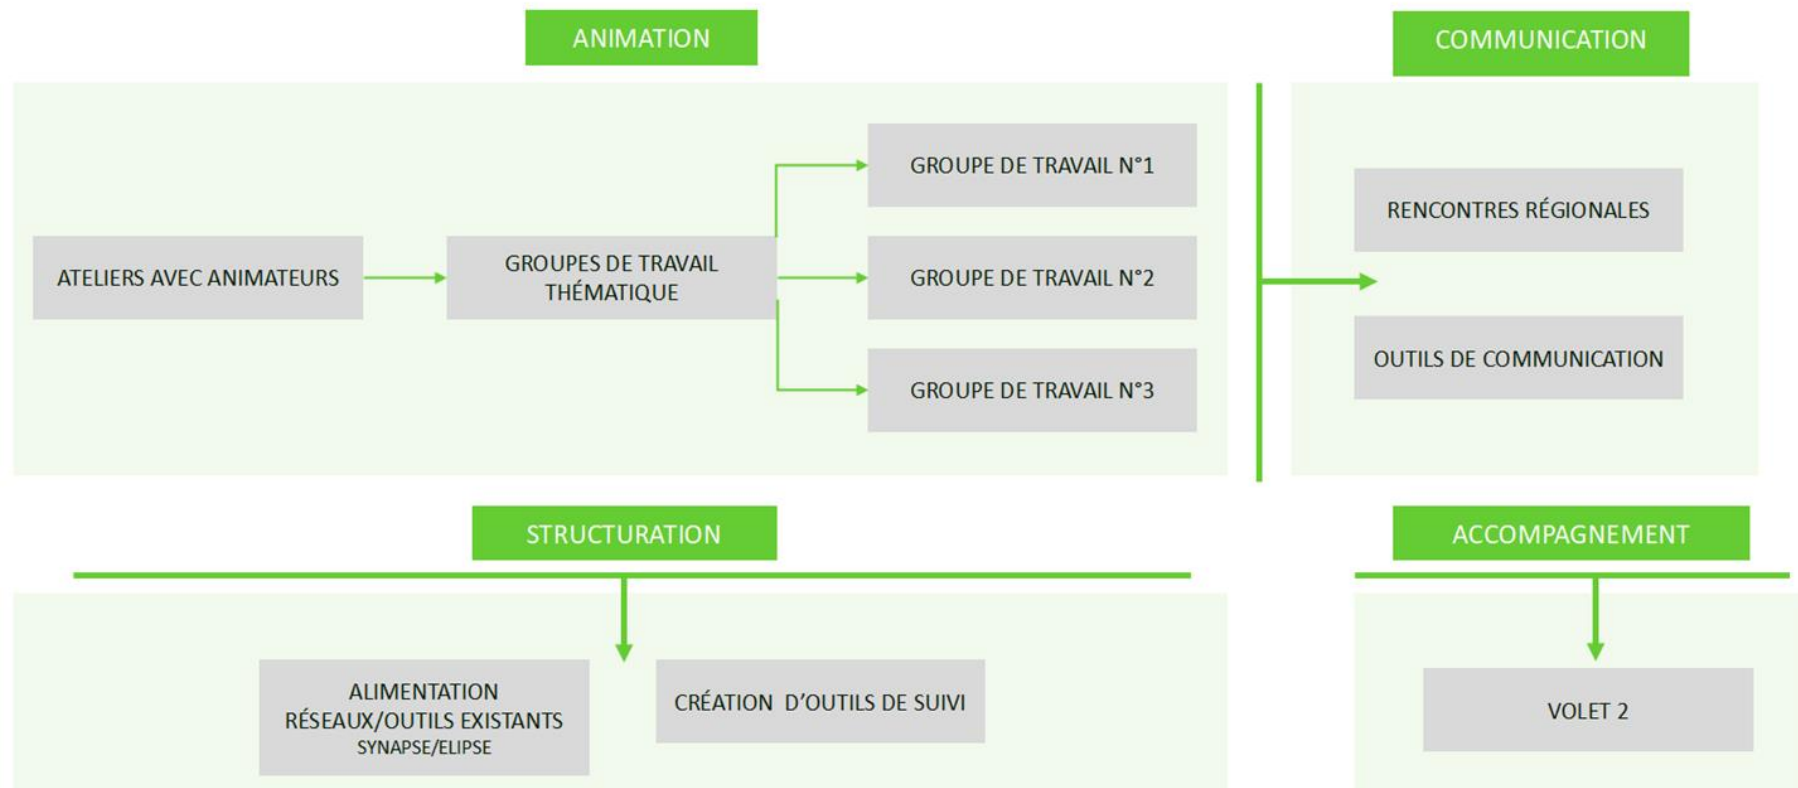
ANIMATION

ATELIERS AVEC ANIMATEURS

GROUPES DE TRAVAIL THÉMATIQUE

GROUPE DE TRAVAIL N°1

GROUPE DE TRAVAIL N°2

GROUPE DE TRAVAIL N°3

COMMUNICATION

RENCONTRES RÉGIONALES

OUTILS DE COMMUNICATION

STRUCTURATION

ALIMENTATION RÉSEAUX/OUTILS EXISTANTS SYNAPSE/ELIPSE

CRÉATION D'OUTILS DE SUIVI

ACCOMPAGNEMENT

VOLET 2